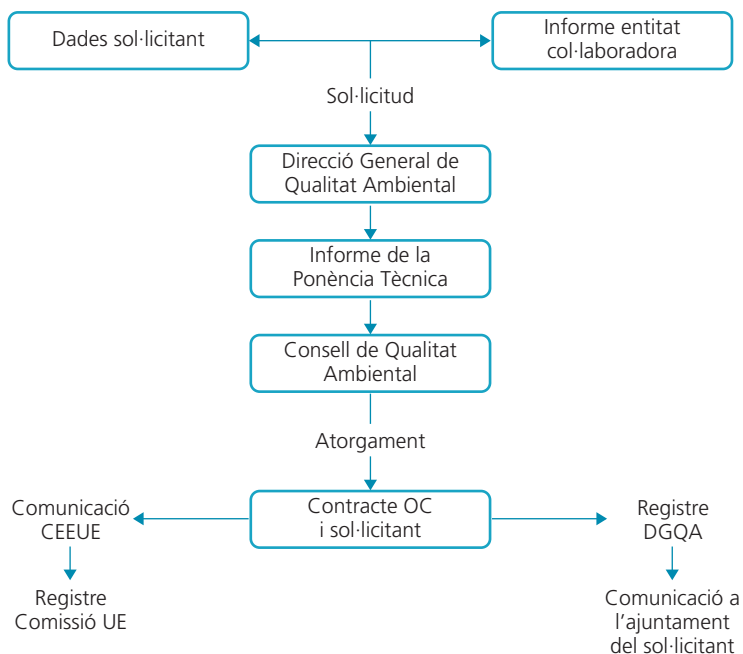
Dades sol·licitant

Informe entitat col·laboradora

Sol·licitud

Direcció General de Qualitat Ambiental

Informe de la Ponència Tècnica

Consell de Qualitat Ambiental

Atorgament

Comunicació CEEUE

Contracte OC i sol·licitant

Registre DGQA

Registre Comissió UE

Comunicació a l'ajuntament del sol·licitant